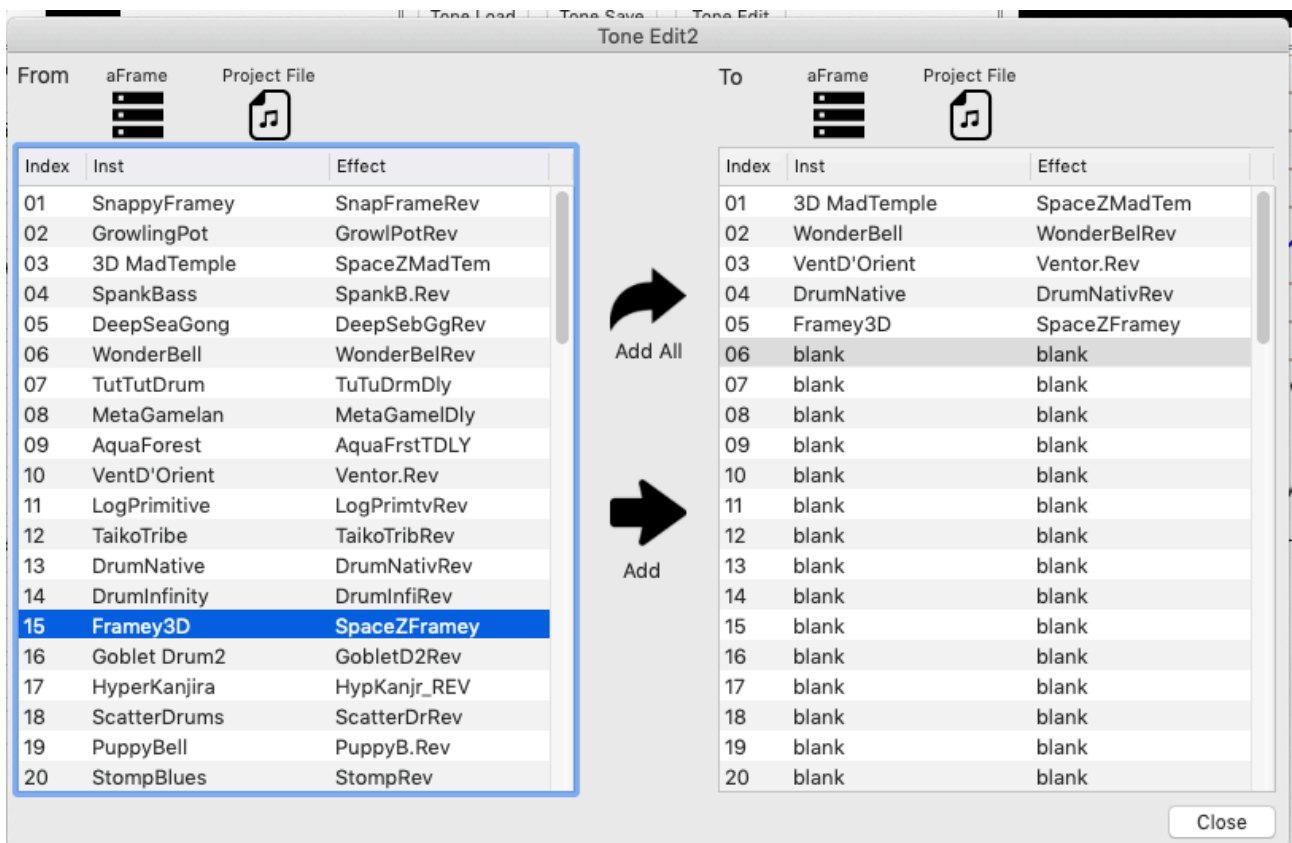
Tone Load | Tone Save | Tone Edit

Tone Edit2

From aFrame Project File

| Index | Inst | Effect |
|---|---|---|
| 01 | SnappyFramey | SnapFrameRev |
| 02 | GrowlingPot | GrowlPotRev |
| 03 | 3D MadTemple | SpaceZMadTem |
| 04 | SpankBass | SpankB.Rev |
| 05 | DeepSeaGong | DeepSebGgRev |
| 06 | WonderBell | WonderBelRev |
| 07 | TutTutDrum | TuTuDrmDly |
| 08 | MetaGamelan | MetaGamelDly |
| 09 | AquaForest | AquaFrstTDLY |
| 10 | VentD'Orient | Ventor.Rev |
| 11 | LogPrimitive | LogPrimtvRev |
| 12 | TaikoTribe | TaikoTribRev |
| 13 | DrumNative | DrumNativRev |
| 14 | DrumInfinity | DrumInfiRev |
| 15 | Framey3D | SpaceZFramey |
| 16 | Goblet Drum2 | GobletD2Rev |
| 17 | HyperKanjira | HypKanjr_REV |
| 18 | ScatterDrums | ScatterDrRev |
| 19 | PuppyBell | PuppyB.Rev |
| 20 | StompBlues | StompRev |

Add All

Add

To aFrame Project File

| Index | Inst | Effect |
|---|---|---|
| 01 | 3D MadTemple | SpaceZMadTem |
| 02 | WonderBell | WonderBelRev |
| 03 | VentD'Orient | Ventor.Rev |
| 04 | DrumNative | DrumNativRev |
| 05 | Framey3D | SpaceZFramey |
| 06 | blank | blank |
| 07 | blank | blank |
| 08 | blank | blank |
| 09 | blank | blank |
| 10 | blank | blank |
| 11 | blank | blank |
| 12 | blank | blank |
| 13 | blank | blank |
| 14 | blank | blank |
| 15 | blank | blank |
| 16 | blank | blank |
| 17 | blank | blank |
| 18 | blank | blank |
| 19 | blank | blank |
| 20 | blank | blank |

Close